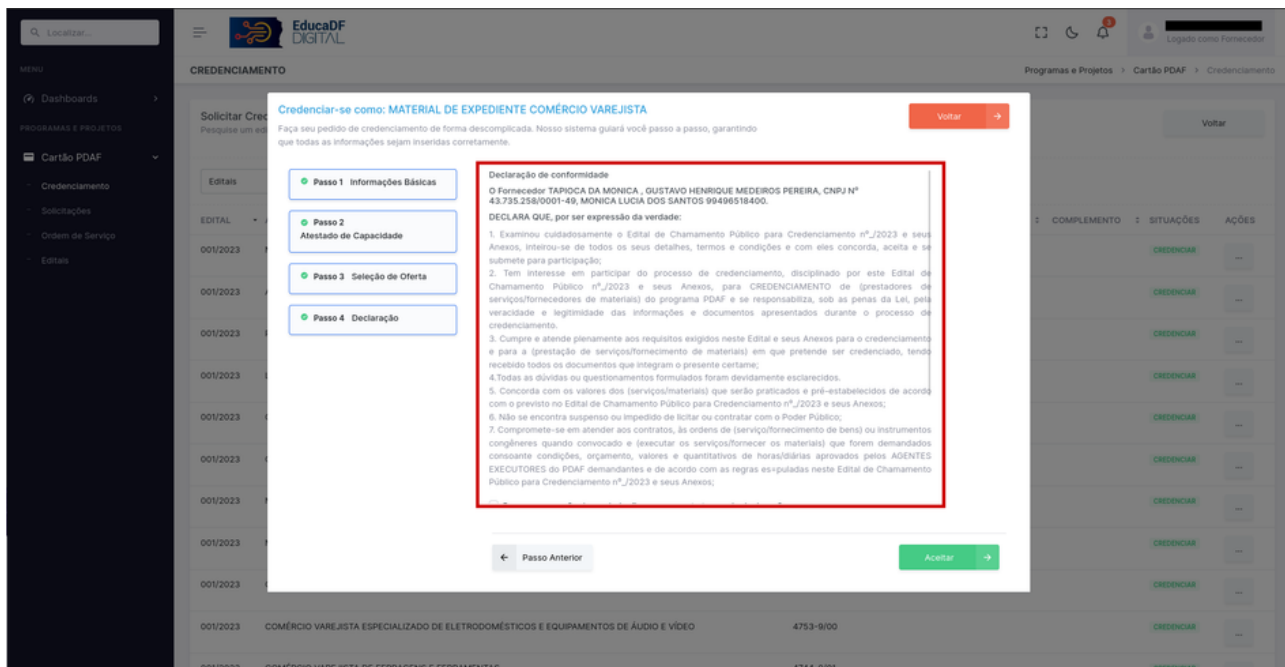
Q Localizar...

MENU

Dashboards

PROGRAMAS E PROJETOS

Cartão PDAF

Credenciamento

Solicitações

Ordem de Serviço

Editais

EducaDF DIGITAL

Logado como Fornecedor

CREDENCIAMENTO

Programas e Projetos > Cartão PDAF > Credenciamento

Solicitar Cred

Pesquise um ed

Voltar

Editais

EDITAL

COMPLEMENTO SITUAÇÕES AÇÕES

001/2023 CREDENCIAR

001/2023 CREDENCIAR

001/2023 CREDENCIAR

001/2023 CREDENCIAR

001/2023 CREDENCIAR

001/2023 CREDENCIAR

001/2023 CREDENCIAR

001/2023 CREDENCIAR

001/2023 CREDENCIAR

001/2023 COMÉRCIO VAREJISTA ESPECIALIZADO DE ELETRODOMÉSTICOS E EQUIPAMENTOS DE ÁUDIO E VÍDEO 4753-9/00 CREDENCIAR

Credenciar-se como: MATERIAL DE EXPEDIENTE COMÉRCIO VAREJISTA

Faça seu pedido de credenciamento de forma descomplicada. Nosso sistema guiará você passo a passo, garantindo que todas as informações sejam inseridas corretamente.

Voltar

Passo 1 Informações Básicas

Passo 2 Atestado de Capacidade

Passo 3 Seleção de Oferta

Passo 4 Declaração

Declaração de conformidade

O Fornecedor TAPIOCA DA MONICA , GUSTAVO HENRIQUE MEDEIROS PEREIRA, CNPJ Nº 43.735.258/0001-49, MONICA LUCIA DOS SANTOS 99496518400.

DECLARA QUE, por ser expressão da verdade:

1. Examinou cuidadosamente o Edital de Chamamento Público para Credenciamento nº_/2023 e seus Anexos, inteirou-se de todos os seus detalhes, termos e condições e com eles concorda, aceita e se submete para participação;
2. Tem interesse em participar do processo de credenciamento, disciplinado por este Edital de Chamamento Público nº_/2023 e seus Anexos, para CREDENCIAMENTO de (prestadores de serviços/fornecedores de materiais) do programa PDAF e se responsabiliza, sob as penas da Lei, pela veracidade e legitimidade das informações e documentos apresentados durante o processo de credenciamento.
3. Cumpre e atende plenamente aos requisitos exigidos neste Edital e seus Anexos para o credenciamento e para a (prestação de serviços/fornecimento de materiais) em que pretende ser credenciado, tendo recebido todos os documentos que integram o presente certame;
4.Todas as dúvidas ou questionamentos formulados foram devidamente esclarecidos.
5. Concorda com os valores dos (serviços/materiais) que serão praticados e pré-estabelecidos de acordo com o previsto no Edital de Chamamento Público para Credenciamento nº_/2023 e seus Anexos;
6. Não se encontra suspenso ou impedido de licitar ou contratar com o Poder Público;
7. Compromete-se em atender aos contratos, às ordens de (serviço/fornecimento de bens) ou instrumentos congêneres quando convocado e (executar os serviços/fornecer os materiais) que forem demandados consoante condições, orçamento, valores e quantitativos de horas/diárias aprovados pelos AGENTES EXECUTORES do PDAF demandantes e de acordo com as regras es=puladas neste Edital de Chamamento Público para Credenciamento nº_/2023 e seus Anexos;

Passo Anterior

Aceitar